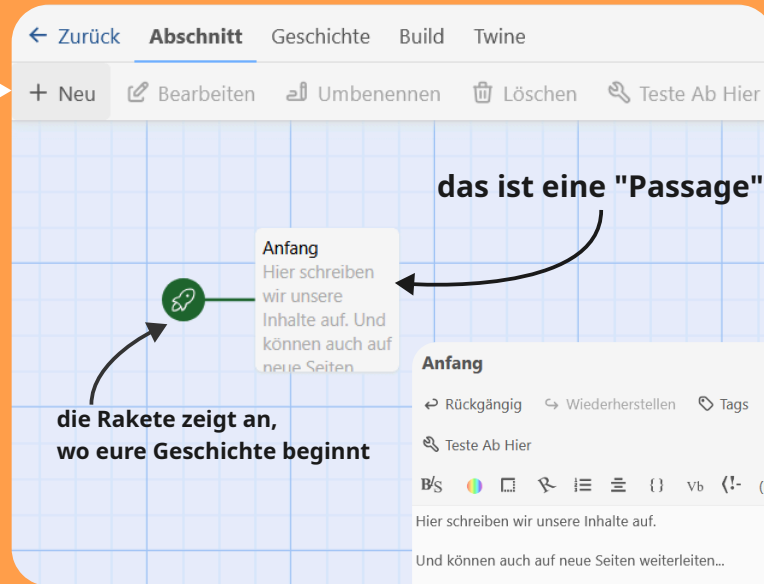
← Zurück Abschnitt Geschichte Build Twine

+ Neu Bearbeiten Umbenennen Löschen Teste Ab Hier

das ist eine "Passage"

Anfang
Hier schreiben wir unsere Inhalte auf. Und können auch auf neue Seiten

die Rakete zeigt an, wo eure Geschichte beginnt

Anfang

Rückgängig Wiederherstellen Tags

Teste Ab Hier

B/S {} Vb <!-

Hier schreiben wir unsere Inhalte auf.

Und können auch auf neue Seiten weiterleiten...